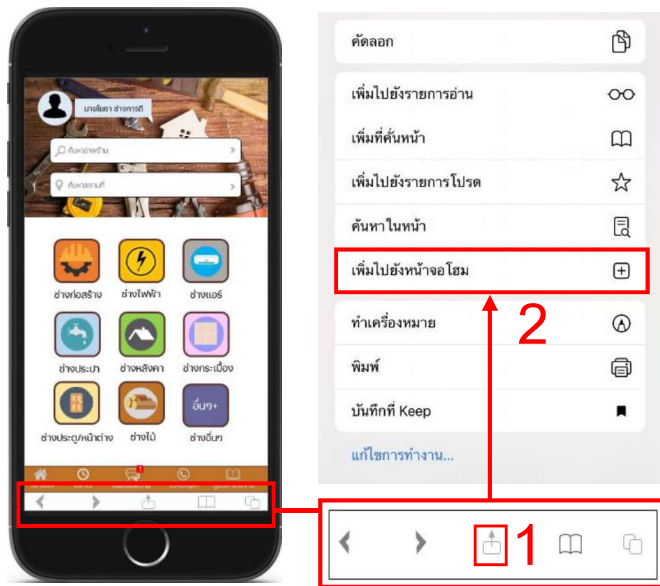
นายโชคา ช่างการดี

ค้นหาช่างหรือร้าน

ค้นหาสถานที่

ช่างก่อสร้าง
ช่างไฟฟ้า
ช่างแอร์
ช่างประปา
ช่างหลังคา
ช่างกระเบื้อง
ช่างประตู/หน้าต่าง
ช่างไม้
อื่นๆ+
ช่างอื่นๆ

คัดลอก
เพิ่มไปยังรายการอ่าน
เพิ่มที่คั่นหน้า
เพิ่มไปยังรายการโปรด
ค้นหาในหน้า
เพิ่มไปยังหน้าจอโฮม
ทำเครื่องหมาย
พิมพ์
บันทึกที่ Keep
แก้ไขการทำงาน...

2

1